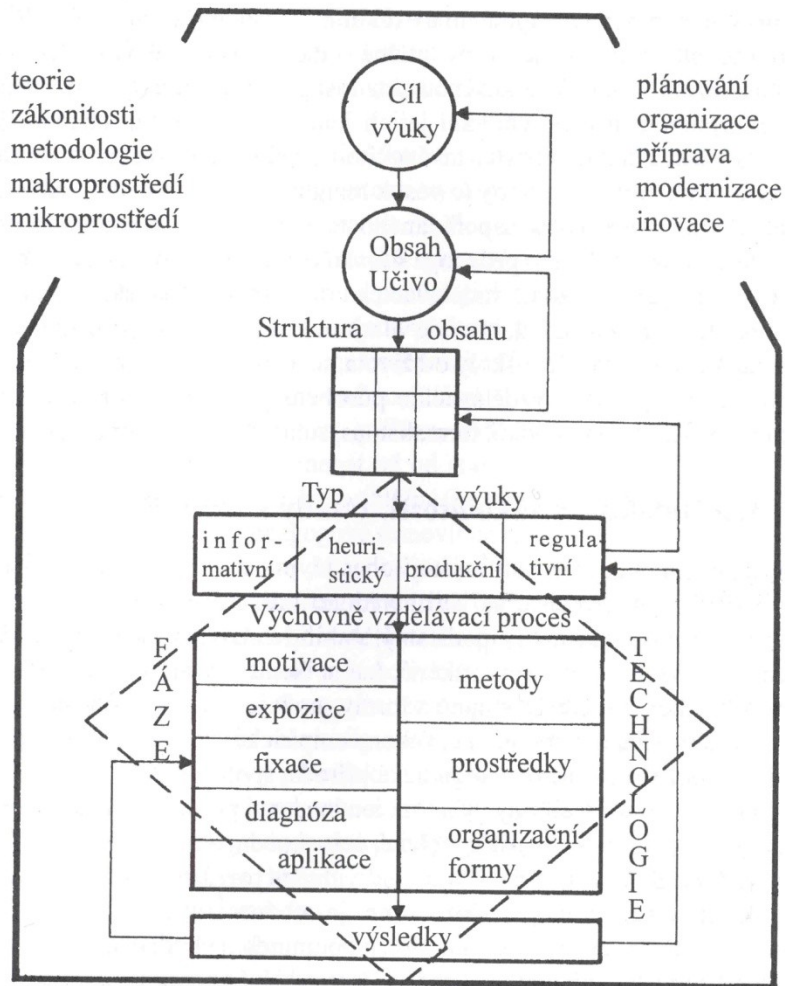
teorie
zákonitosti
metodologie
makroprostředí
mikroprostředí

Cíl výuky

plánování
organizace
příprava
modernizace
inovace

Obsah Učivo

Struktura obsahu

Typ výuky

informativní

heuristický

produkční

regulativní

Výchovně vzdělávací proces

FÁZE

motivace
expozice
fixace
diagnóza
aplikace

metody
prostředky
organizační formy

TECHNOLOGIE

výsledky